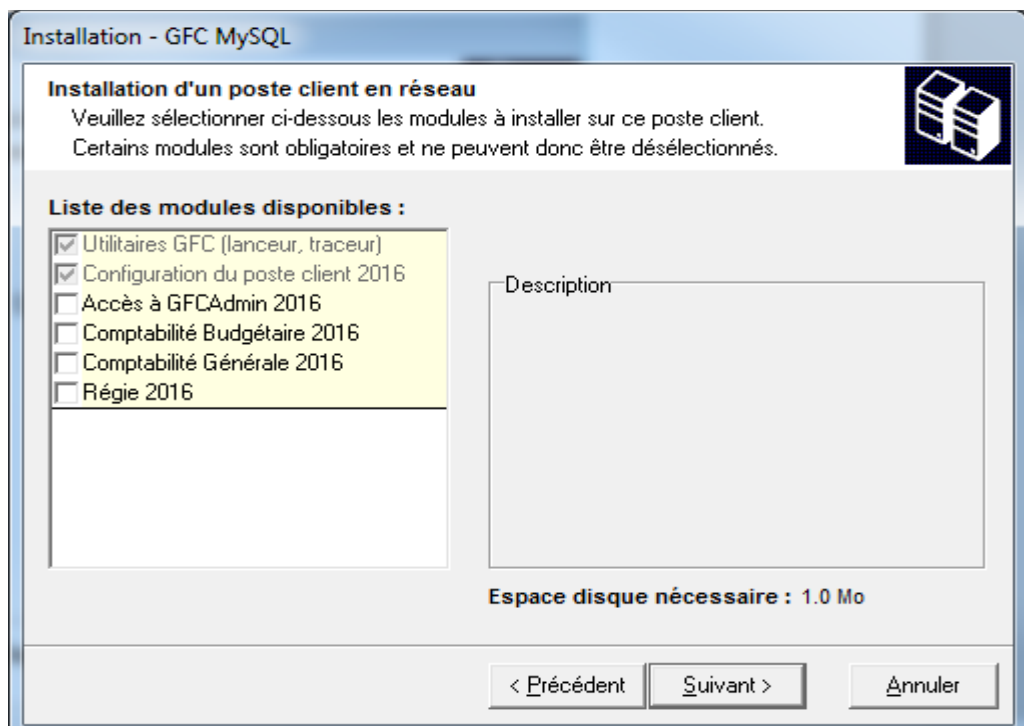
Installation - GFC MySQL

Installation d'un poste client en réseau
Veuillez sélectionner ci-dessous les modules à installer sur ce poste client.
Certains modules sont obligatoires et ne peuvent donc être désélectionnés.

Liste des modules disponibles :

☑ Utilitaires GFC (lanceur, traceur)
☑ Configuration du poste client 2016
☐ Accès à GFCAdmin 2016
☐ Comptabilité Budgétaire 2016
☐ Comptabilité Générale 2016
☐ Régie 2016

Description

Espace disque nécessaire : 1.0 Mo

< Précédent
Suivant >
Annuler